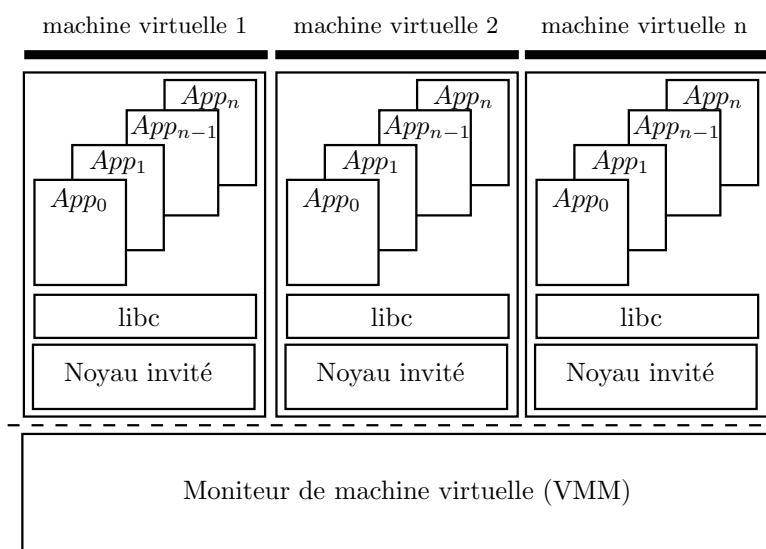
machine virtuelle 1

$App_n$
$App_{n-1}$
$App_1$
$App_0$

libc

Noyau invité

machine virtuelle 2

$App_n$
$App_{n-1}$
$App_1$
$App_0$

libc

Noyau invité

machine virtuelle n

$App_n$
$App_{n-1}$
$App_1$
$App_0$

libc

Noyau invité

Moniteur de machine virtuelle (VMM)